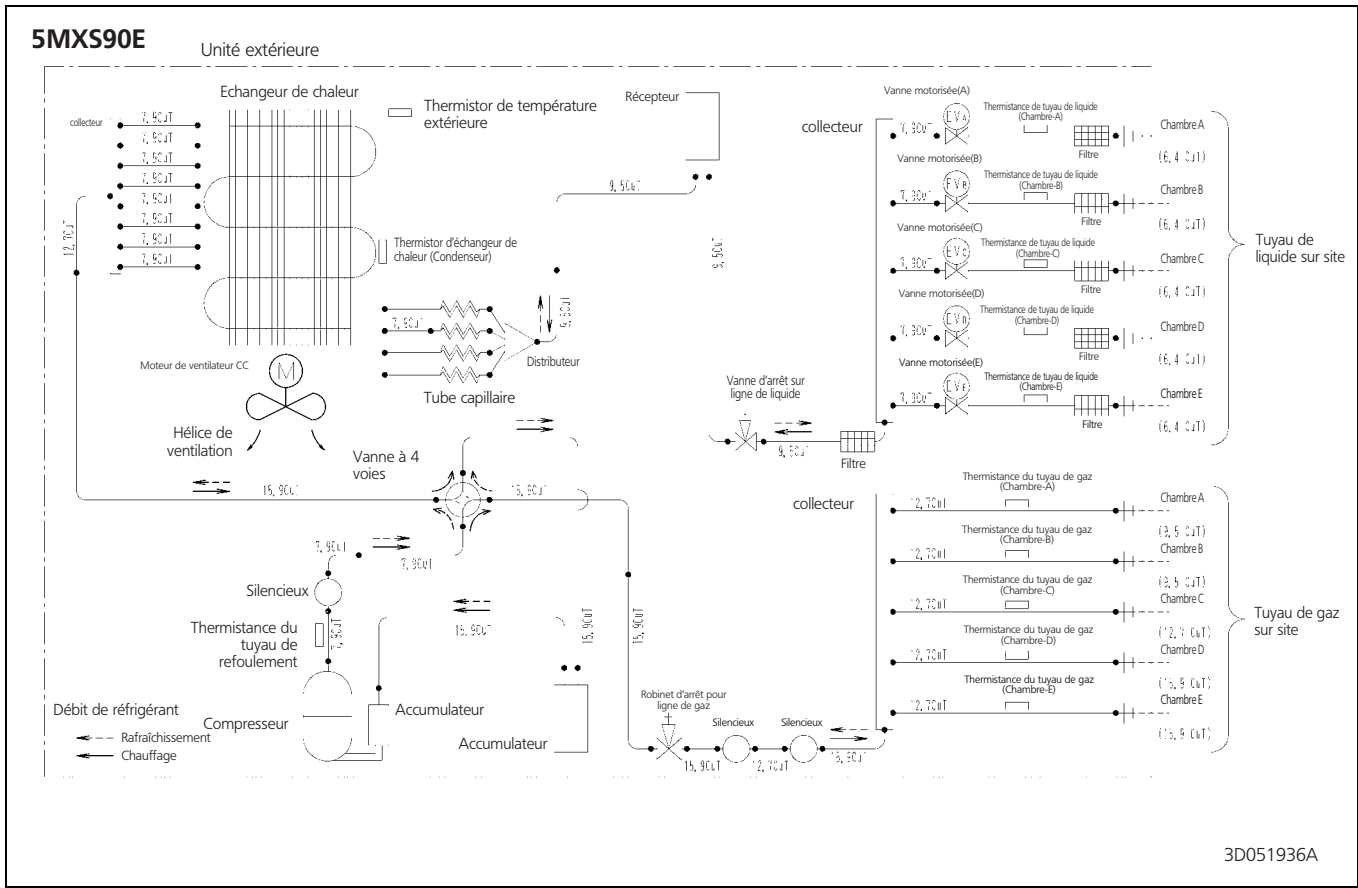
5MXS90E

Unité extérieure

Echangeur de chaleur

Thermistor de température extérieure

Récepteur

collecteur

7, 9CuT
7, 9CuT
7, 9CuT
7, 9CuT
7, 9CuT
7, 9CuT
7, 9CuT
7, 9CuT

12, 7CuT

Thermistor d'échangeur de chaleur (Condenseur)

9, 5CuT

9, 5CuT

7, 9CuT

6, 4CuT

Distributeur

Tube capillaire

Moteur de ventilateur CC

M

Hélice de ventilation

Vanne à 4 voies

15, 9CuT

15, 9CuT

7, 9CuT

7, 9CuT

Silencieux

Thermistance du tuyau de refoulement

7, 9CuT

15, 9CuT

15, 9CuT

15, 9CuT

Compresseur

Accumulateur

Accumulateur

Débit de réfrigérant
Rafraîchissement
Chauffage

collecteur

Vanne motorisée(A)
EVA
7, 9CuT
Thermistance de tuyau de liquide (Chambre-A)
Filtre
Chambre A
(6, 4 CuT)

Vanne motorisée(B)
EVB
7, 9CuT
Thermistance de tuyau de liquide (Chambre-B)
Filtre
Chambre B
(6, 4 CuT)

Vanne motorisée(C)
EVC
7, 9CuT
Thermistance de tuyau de liquide (Chambre-C)
Filtre
Chambre C
(6, 4 CuT)

Vanne motorisée(D)
EVD
7, 9CuT
Thermistance de tuyau de liquide (Chambre-D)
Filtre
Chambre D
(6, 4 CuT)

Vanne motorisée(E)
EVE
7, 9CuT
Thermistance de tuyau de liquide (Chambre-E)
Filtre
Chambre E
(6, 4 CuT)

Tuyau de liquide sur site

Vanne d'arrêt sur ligne de liquide

9, 5CuT

Filtre

collecteur

Thermistance du tuyau de gaz (Chambre-A)
12, 7CuT
Chambre A
(9, 5 CuT)

Thermistance du tuyau de gaz (Chambre-B)
12, 7CuT
Chambre B
(9, 5 CuT)

Thermistance du tuyau de gaz (Chambre-C)
12, 7CuT
Chambre C
(12, 7 CuT)

Thermistance du tuyau de gaz (Chambre-D)
12, 7CuT
Chambre D
(15, 9 CuT)

Thermistance du tuyau de gaz (Chambre-E)
12, 7CuT
Chambre E
(15, 9 CuT)

Tuyau de gaz sur site

Robinet d'arrêt pour ligne de gaz

Silencieux

Silencieux

15, 9CuT

12, 7CuT

15, 9CuT

3D051936A